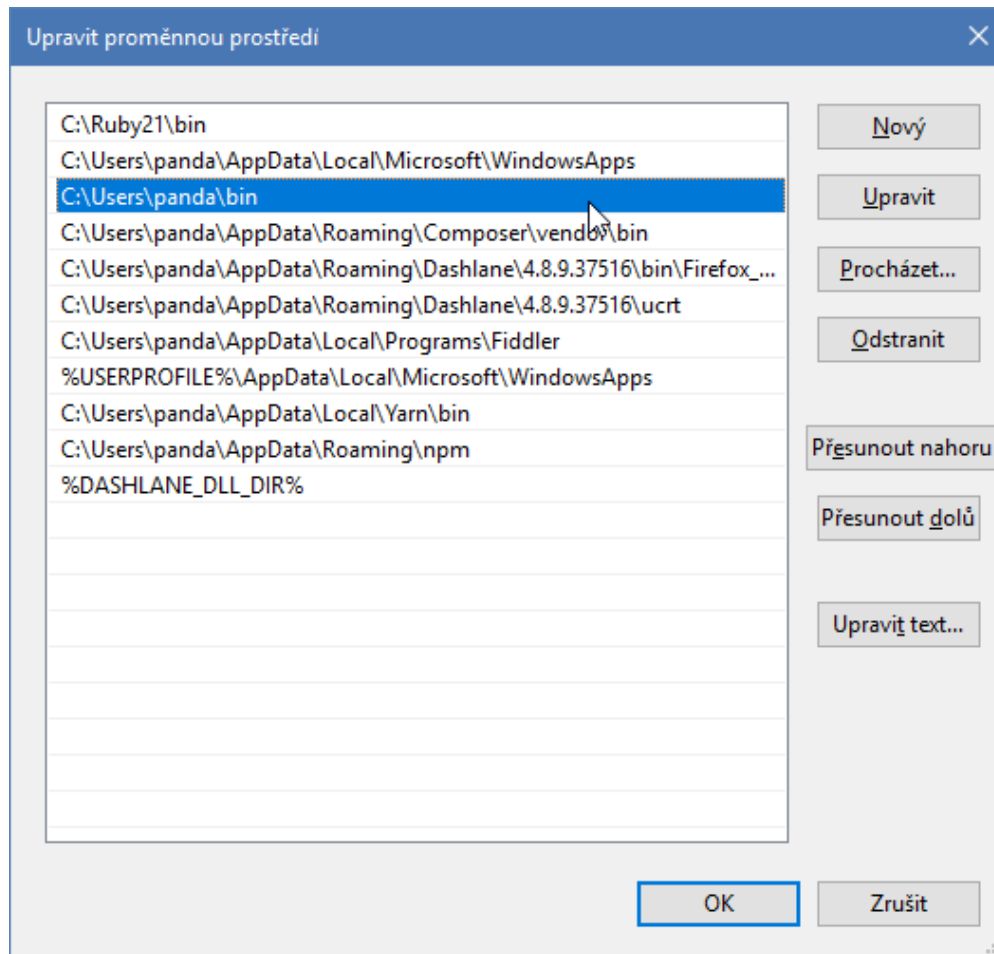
Upravit proměnnou prostředí

C:\Ruby21\bin
C:\Users\panda\AppData\Local\Microsoft\WindowsApps
C:\Users\panda\bin
C:\Users\panda\AppData\Roaming\Composer\vendor\bin
C:\Users\panda\AppData\Roaming\Dashlane\4.8.9.37516\bin\Firefox_...
C:\Users\panda\AppData\Roaming\Dashlane\4.8.9.37516\ucrt
C:\Users\panda\AppData\Local\Programs\Fiddler
%USERPROFILE%\AppData\Local\Microsoft\WindowsApps
C:\Users\panda\AppData\Local\Yarn\bin
C:\Users\panda\AppData\Roaming\npm
%DASHLANE_DLL_DIR%

Nový
Upravit
Procházet...
Odstranit
Přesunout nahoru
Přesunout dolů
Upravit text...

OK
Zrušit